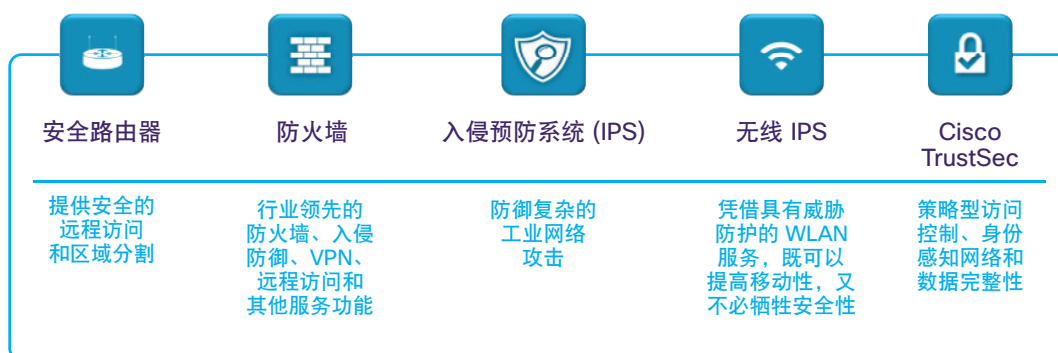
安全路由器

提供安全的远程访问和区域分割

防火墙

行业领先的防火墙、入侵防御、VPN、远程访问和其他服务功能

入侵预防系统 (IPS)

防御复杂的工业网络攻击

无线 IPS

凭借具有威胁防护的 WLAN 服务，既可以提高移动性，又不必牺牲安全性

Cisco TrustSec

策略型访问控制、身份感知网络和数据完整性